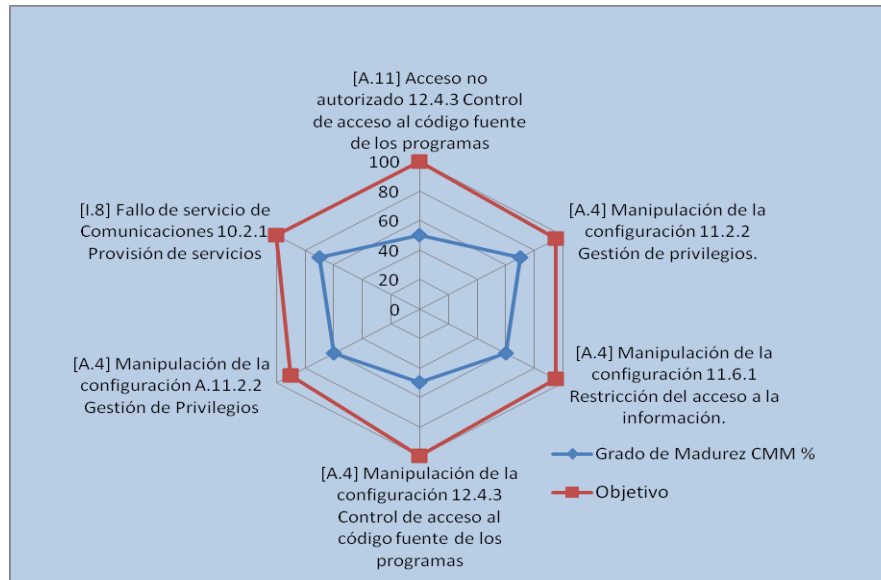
[A.11] Acceso no autorizado 12.4.3 Control de acceso al código fuente de los programas

100
80
60
40
20
0

[A.4] Manipulación de la configuración 11.2.2 Gestión de privilegios.

[A.4] Manipulación de la configuración 11.6.1 Restricción del acceso a la información.

[A.4] Manipulación de la configuración 12.4.3 Control de acceso al código fuente de los programas

[A.4] Manipulación de la configuración A.11.2.2 Gestión de Privilegios

[I.8] Fallo de servicio de Comunicaciones 10.2.1 Provisión de servicios

Grado de Madurez CMM %
Objetivo